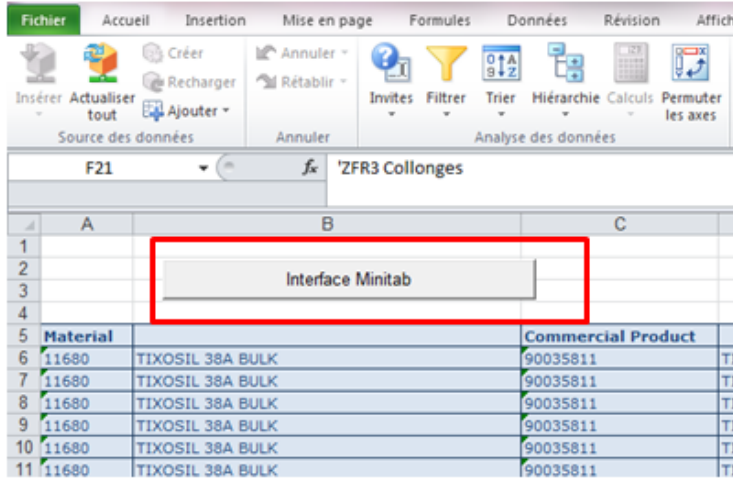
Fichier Accueil Insertion Mise en page Formules Données Révision Affich

Insérer Actualiser tout Créer Recharger Ajouter Annuler Rétablir Invites Filtrer Trier Hiérarchie Calculs Permuter les axes

Source des données Annuler Analyse des données

F21 $f_x$ 'ZFR3 Collonges

Interface Minitab

| | A | B | C | |
|---|---|---|---|---|
| 1 | | | | |
| 2 | | | | |
| 3 | | | | |
| 4 | | | | |
| 5 | Material | | Commercial Product | |
| 6 | 11680 | TIXOSIL 38A BULK | 90035811 | TI |
| 7 | 11680 | TIXOSIL 38A BULK | 90035811 | TI |
| 8 | 11680 | TIXOSIL 38A BULK | 90035811 | TI |
| 9 | 11680 | TIXOSIL 38A BULK | 90035811 | TI |
| 10 | 11680 | TIXOSIL 38A BULK | 90035811 | TI |
| 11 | 11680 | TIXOSIL 38A BULK | 90035811 | TI |